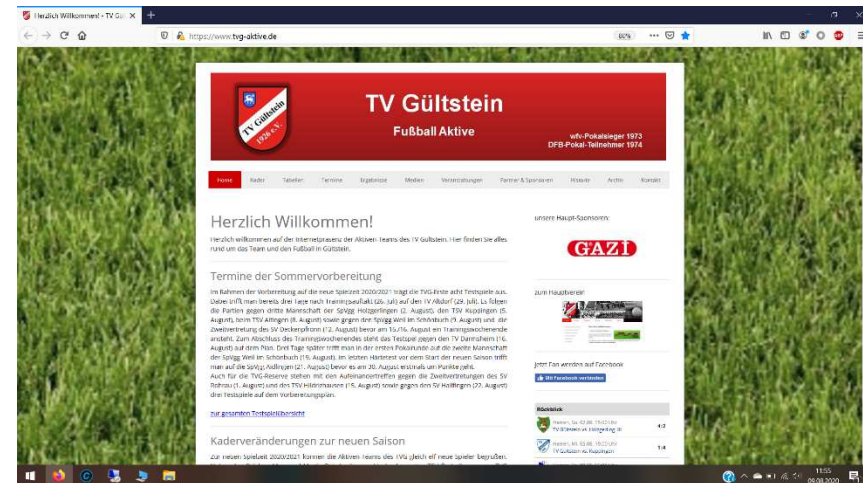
Herzlich Willkommen! - TV Gü ×
+
https://www.tvg-aktive.de
80%

TV Gültstein 1926 e.V.
TV Gültstein
Fußball Aktive
wfv-Pokalsieger 1973
DFB-Pokal-Teilnehmer 1974

Home Kader Tabellen Termine Ergebnisse Medien Veranstaltungen Partner & Sponsoren Historie Archiv Kontakt

Herzlich Willkommen!
Herzlich willkommen auf der Internetpräsenz der Aktiven-Teams des TV Gültstein. Hier finden Sie alles rund um das Team und den Fußball in Gültstein.

Termine der Sommervorbereitung
Im Rahmen der Vorbereitung auf die neue Spielzeit 2020/2021 trägt die TVG-Erste acht Testspiele aus. Dabei trifft man bereits drei Tage nach Trainingsauftakt (26. Juli) auf den TV Altdorf (29. Juli). Es folgen die Partien gegen dritte Mannschaft der SpVgg Holzgerlingen (2. August), den TSV Kuppingen (5. August), beim TSV Affingen (8. August) sowie gegen der SpVgg Weil im Schönbuch (9. August) und die Zweitvertretung des SV Deckenpfronn (12. August) bevor am 15./16. August ein Trainingswochenende ansteht. Zum Abschluss des Trainingswochenendes steht das Testspiel gegen den TV Darmsheim (16. August) auf dem Plan. Drei Tage später trifft man in der ersten Pokalrunde auf die zweite Mannschaft der SpVgg Weil im Schönbuch (19. August). Im letzten Härtetest vor dem Start der neuen Saison trifft man auf die SpVgg Aidlingen (27. August) bevor es am 30. August erstmals um Punkte geht.
Auch für die TVG-Reserve stehen mit den Aufeinandertreffen gegen die Zweitvertretungen des SV Rohrau (1. August) und des TSV Hildrizhausen (15. August) sowie gegen den SV Hailfingen (22. August) drei Testspiele auf dem Vorbereitungsplan.

zur gesamten Testspielübersicht

Kaderveränderungen zur neuen Saison
Zur neuen Spielzeit 2020/2021 können die Aktiven Teams des TVG gleich elf neue Spieler begrüßen.

unsere Haupt-Sponsoren:
GAZi

zum Hauptverein

Jetzt Fan werden auf Facebook
Mit Facebook verbinden

Rückblick
Heimen, Sa 02.08. 15:00 Uhr
TV Gültstein vs Holzgerling III 4:2
Heimen, Mi 05.08. 19:00 Uhr
TV Gültstein vs Kuppingen 1:4

11:55
09.08.2020